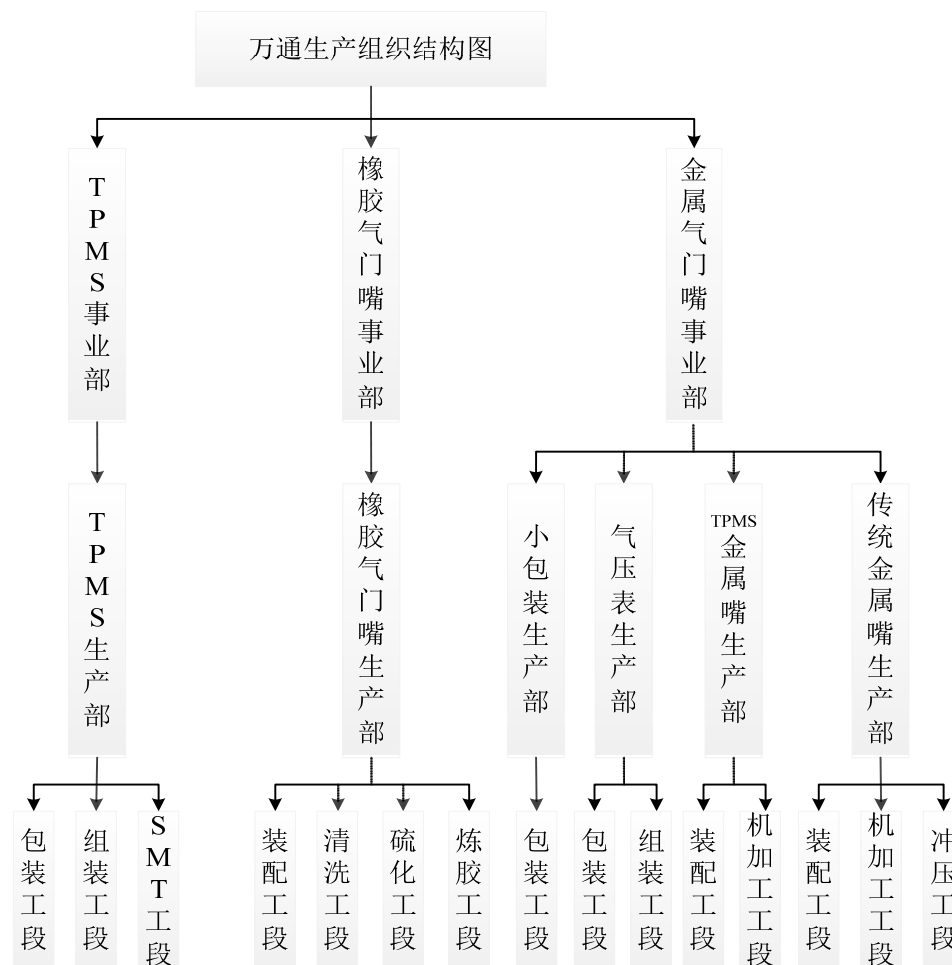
万通生产组织结构图

TPMS事业部

TPMS生产部

包装工段

组装工段

SMT工段

橡胶气门嘴事业部

橡胶气门嘴生产部

装配工段

清洗工段

硫化工段

炼胶工段

金属气门嘴事业部

小包装生产部

包装工段

气压表生产部

包装工段

组装工段

TPMS金属嘴生产部

装配工段

机加工工段

传统金属嘴生产部

装配工段

机加工工段

冲压工段